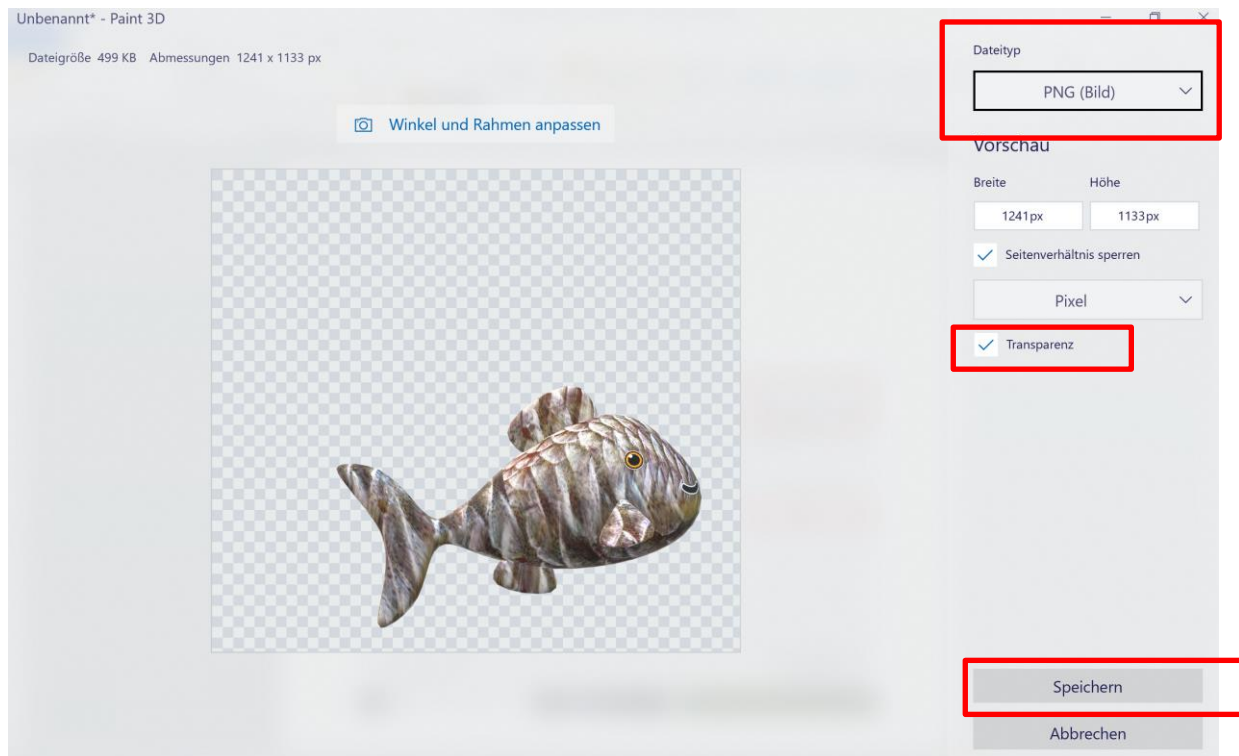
Unbenannt* - Paint 3D

Dateigröße 499 KB Abmessungen 1241 x 1133 px

Winkel und Rahmen anpassen

Dateityp

PNG (Bild)

Vorschau

Breite

Höhe

1241px

1133px

Seitenverhältnis sperren

Pixel

Transparenz

Speichern

Abbrechen